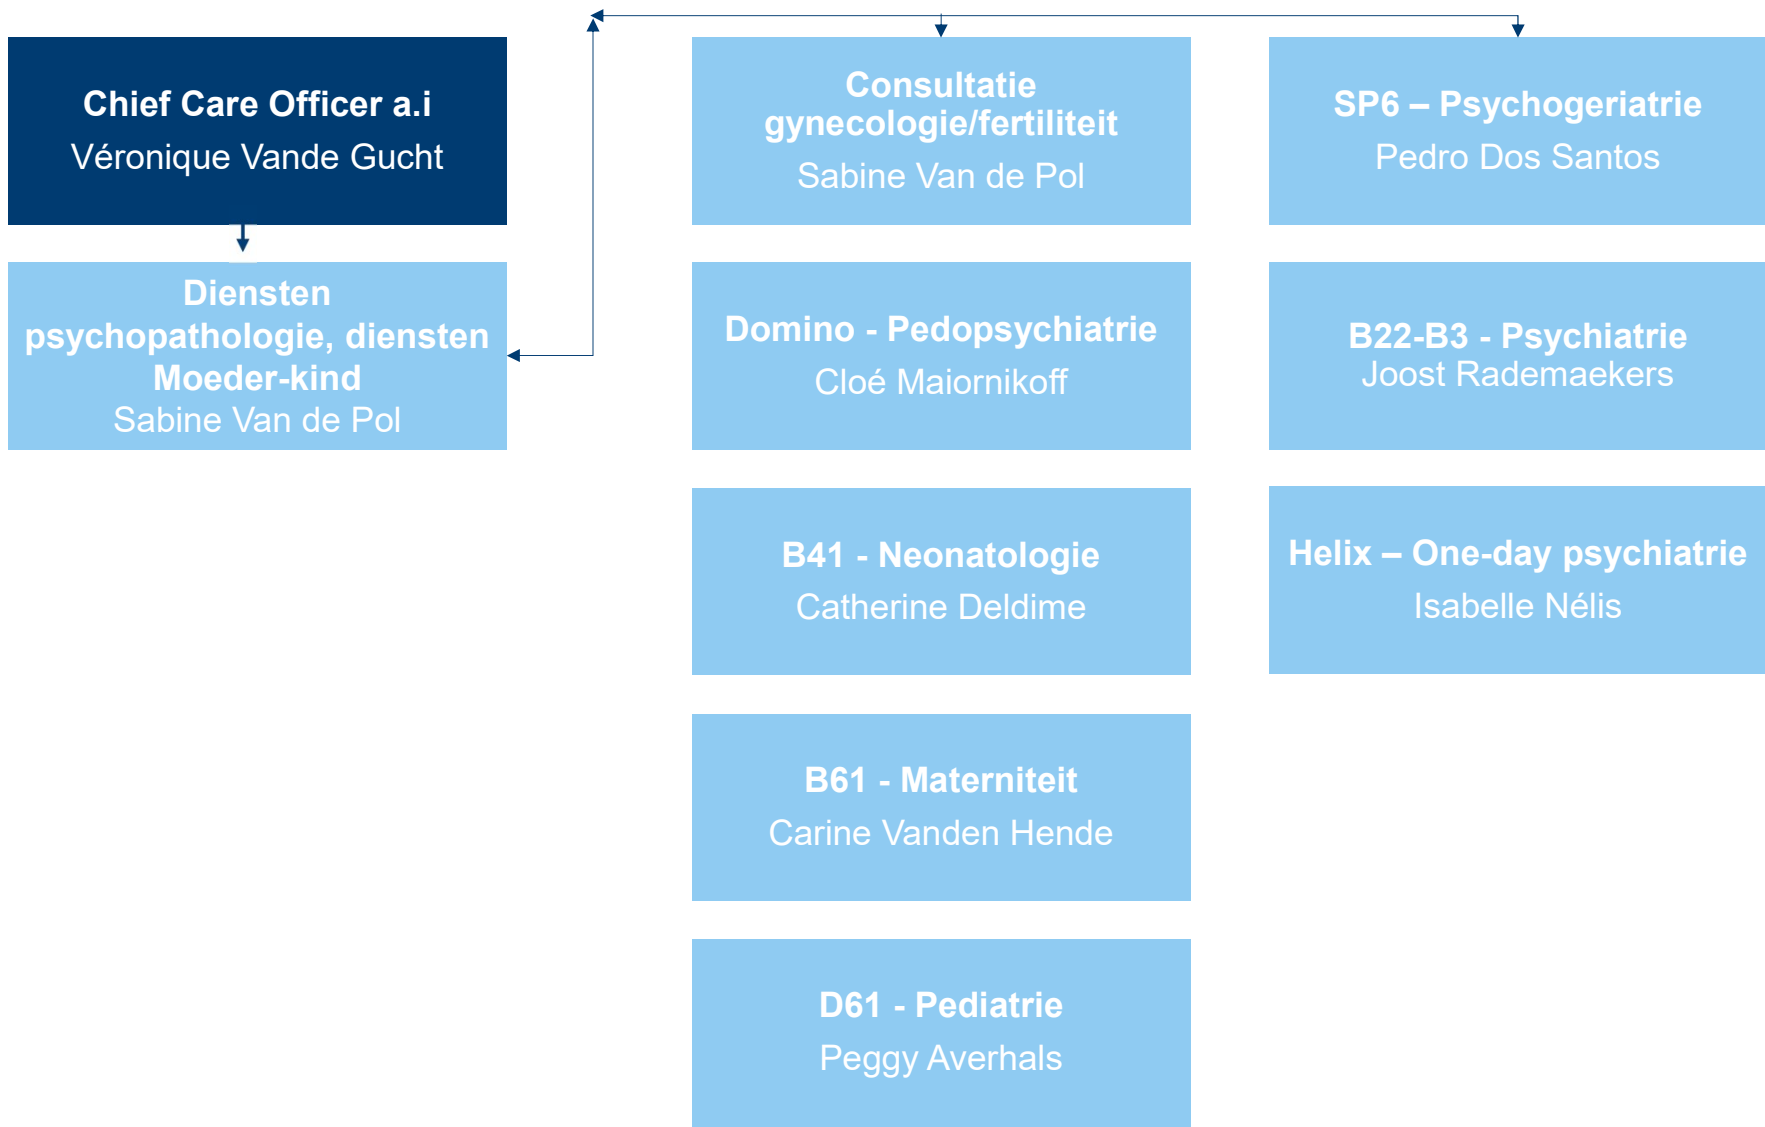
Chief Care Officer a.i
Véronique Vande Gucht

Diensten psychopathologie, diensten Moeder-kind
Sabine Van de Pol

Consultatie gynecologie/fertiliteit
Sabine Van de Pol

Domino - Pedopsychiatrie
Cloé Maiornikoff

B41 - Neonatologie
Catherine Deldime

B61 - Materniteit
Carine Vanden Hende

D61 - Pediatrie
Peggy Averhals

SP6 – Psychogeriatrie
Pedro Dos Santos

B22-B3 - Psychiatrie
Joost Rademaekers

Helix – One-day psychiatrie
Isabelle Nélis